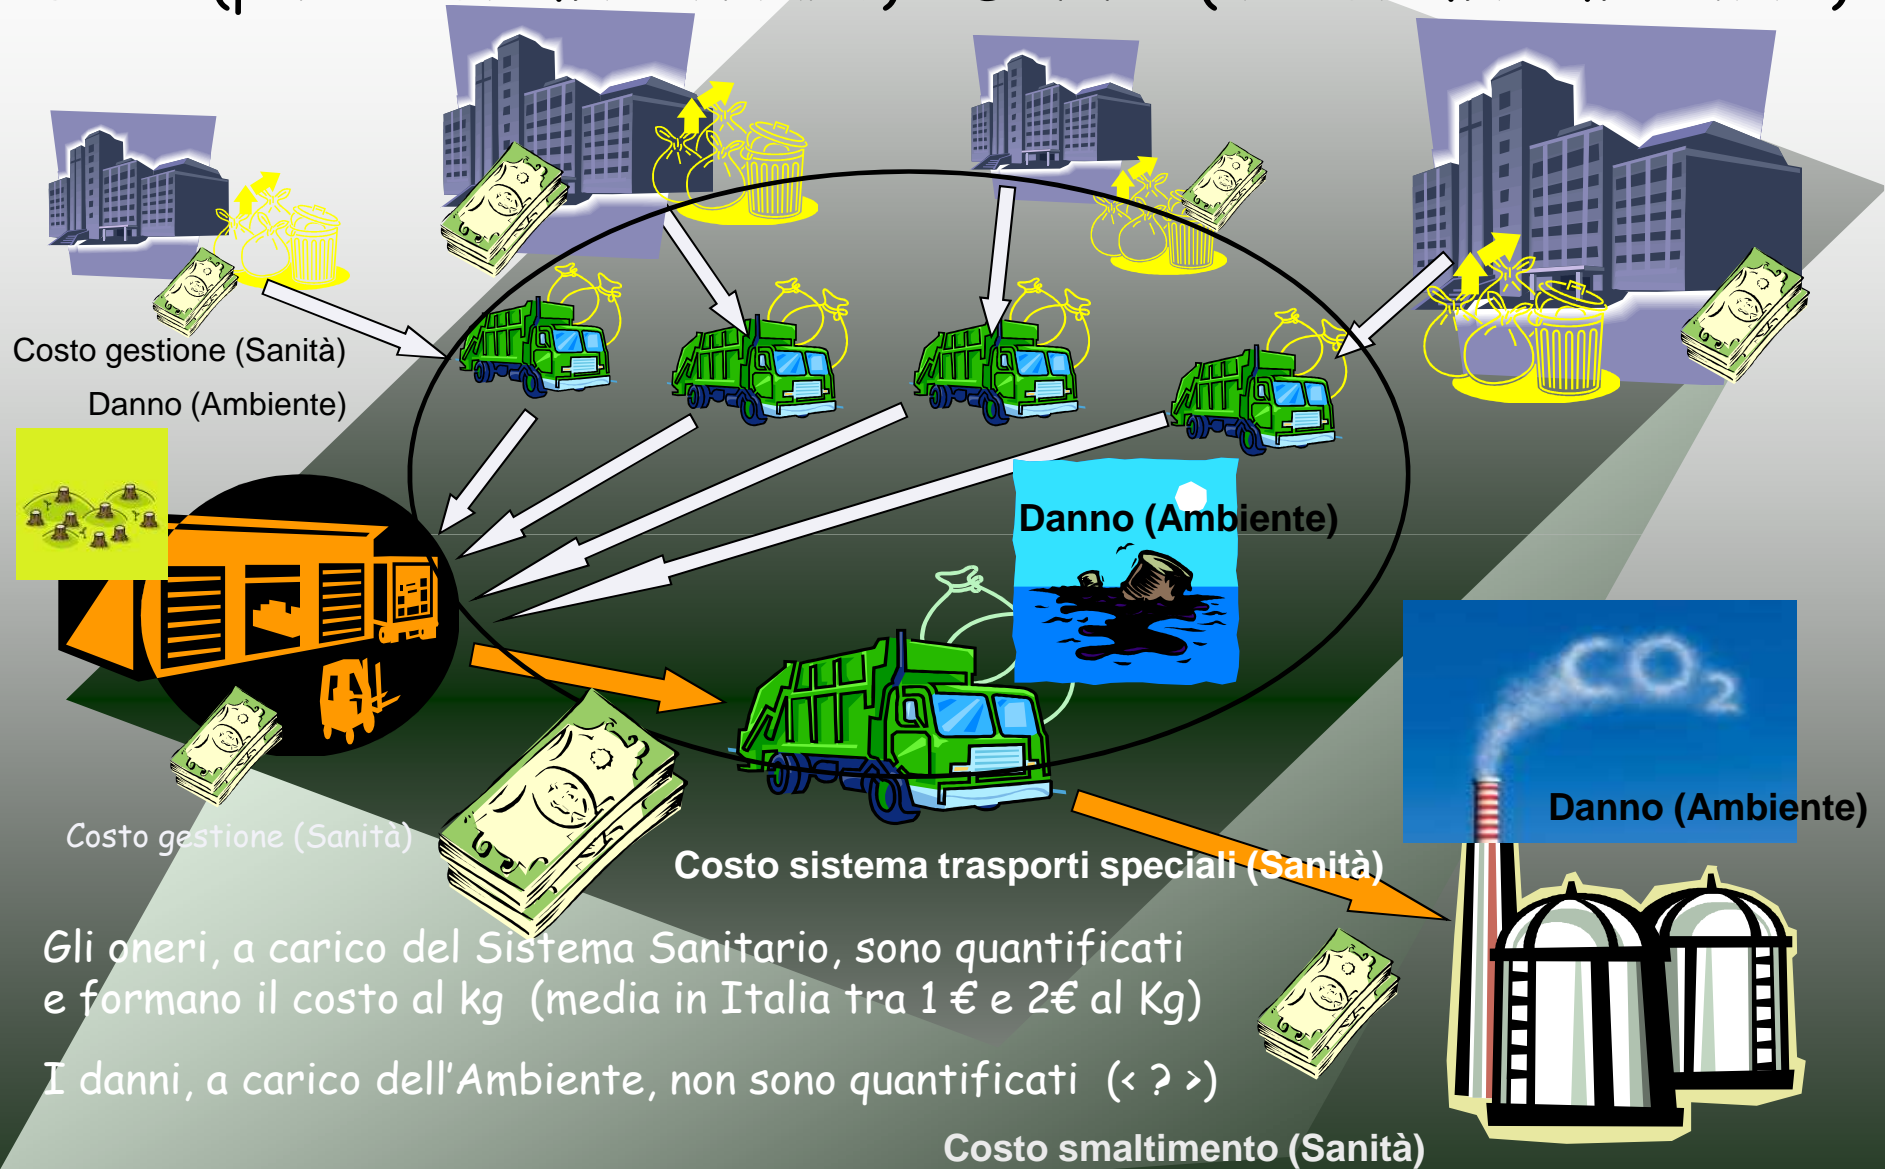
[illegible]

Costo gestione (Sanità)

Danno (Ambiente)

Danno (Ambiente)

$CO_2$

Danno (Ambiente)

Costo gestione (Sanità)

Costo sistema trasporti speciali (Sanità)

Gli oneri, a carico del Sistema Sanitario, sono quantificati e formano il costo al kg (media in Italia tra 1 € e 2€ al Kg)

I danni, a carico dell'Ambiente, non sono quantificati (‹ ? ›)

Costo smaltimento (Sanità)